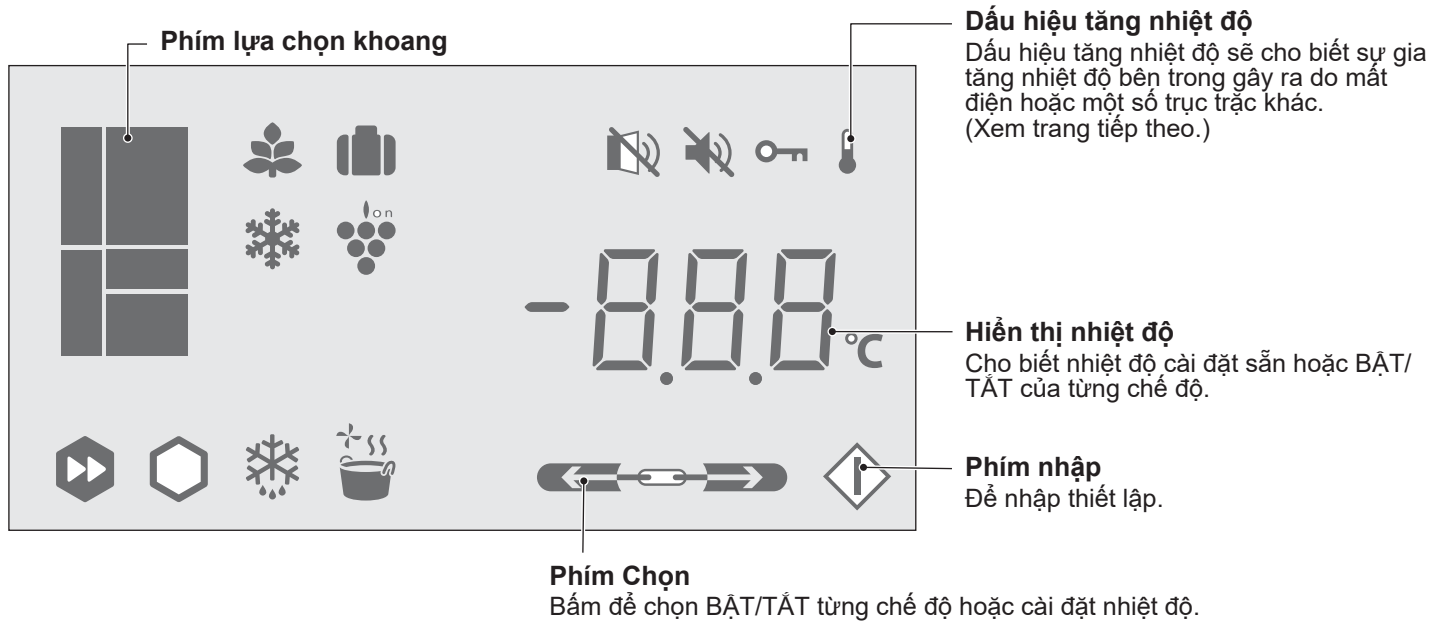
Phím lựa chọn khoang

Dấu hiệu tăng nhiệt độ
Dấu hiệu tăng nhiệt độ sẽ cho biết sự gia tăng nhiệt độ bên trong gây ra do mất điện hoặc một số trục trặc khác. (Xem trang tiếp theo.)

on

-8.8.8°C

Hiển thị nhiệt độ
Cho biết nhiệt độ cài đặt sẵn hoặc BẬT/ TẮT của từng chế độ.

Phím nhập
Để nhập thiết lập.

Phím Chọn
Bấm để chọn BẬT/TẮT từng chế độ hoặc cài đặt nhiệt độ.